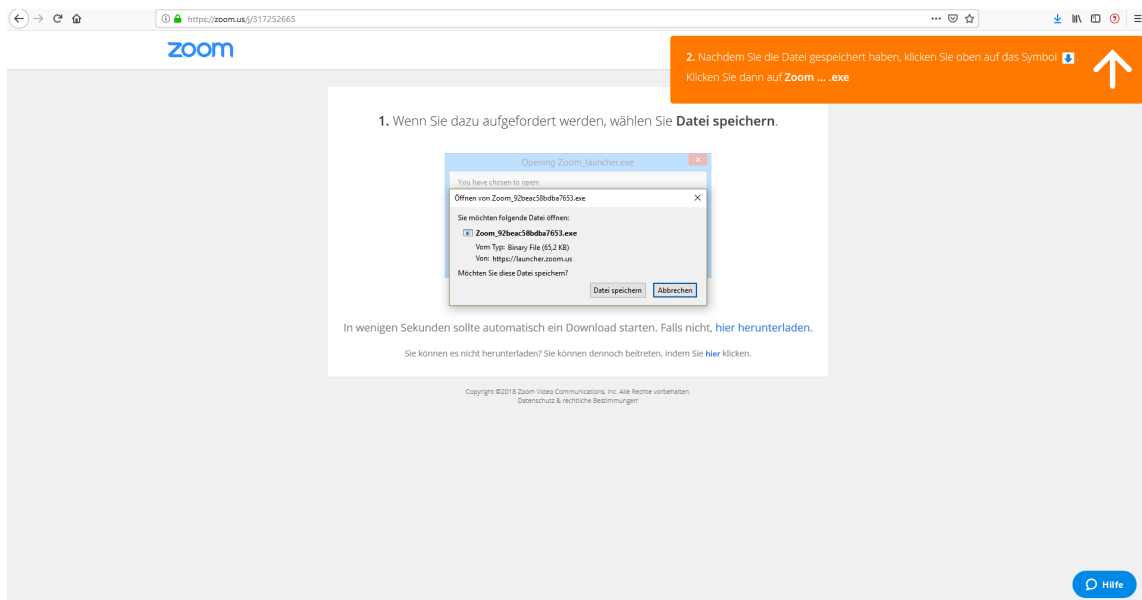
https://zoom.us/j/317252665

zoom

2. Nachdem Sie die Datei gespeichert haben, klicken Sie oben auf das Symbol. Klicken Sie dann auf **Zoom ... .exe**

1. Wenn Sie dazu aufgefordert werden, wählen Sie **Datei speichern**.

Opening Zoom_launcher.exe

You have chosen to open:

Öffnen von Zoom_92beac58bdba7653.exe

Sie möchten folgende Datei öffnen:

Zoom_92beac58bdba7653.exe

Vom Typ: Binary File (65,2 KB)

Von: https://launcher.zoom.us

Möchten Sie diese Datei speichern?

Datei speichern | Abbrechen

In wenigen Sekunden sollte automatisch ein Download starten. Falls nicht, hier herunterladen.

Sie können es nicht herunterladen? Sie können dennoch beitreten, indem Sie hier klicken.

Copyright ©2018 Zoom Video Communications, Inc. Alle Rechte vorbehalten.
Datenschutz & rechtliche Bestimmungen"

Hilfe